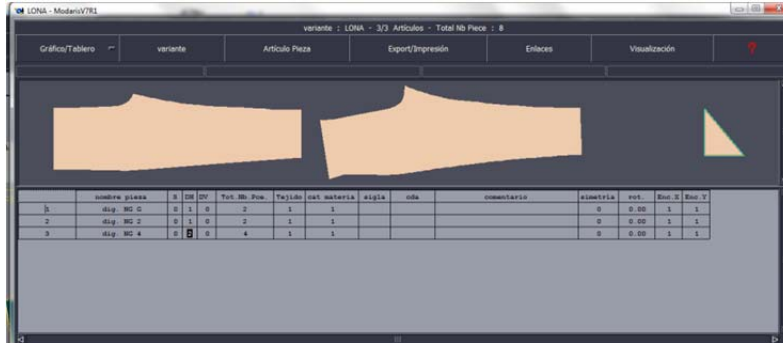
LONA - ModarisV7R1

variante : LONA - 3/3 Artículos - Total Nb Piece : 8

Gráfico/Tablero | variante | Artículo Pieza | Export/Impresión | Enlaces | Visualización | ?

| | nombre pieza | S | DH | DV | Tot.Nb Pcs. | Tejido | cat materia | sigla | cda | comentario | simetria | rot. | Enc X | Enc Y |
|---|---|---|---|---|---|---|---|---|---|---|---|---|---|---|
| 1 | dig. NG 0 | 0 | 1 | 0 | 2 | 1 | 1 | | | | 0 | 0.00 | 1 | 1 |
| 2 | dig. NG 2 | 0 | 1 | 0 | 2 | 1 | 1 | | | | 0 | 0.00 | 1 | 1 |
| 3 | dig. NG 4 | 0 | 2 | 0 | 4 | 1 | 1 | | | | 0 | 0.00 | 1 | 1 |